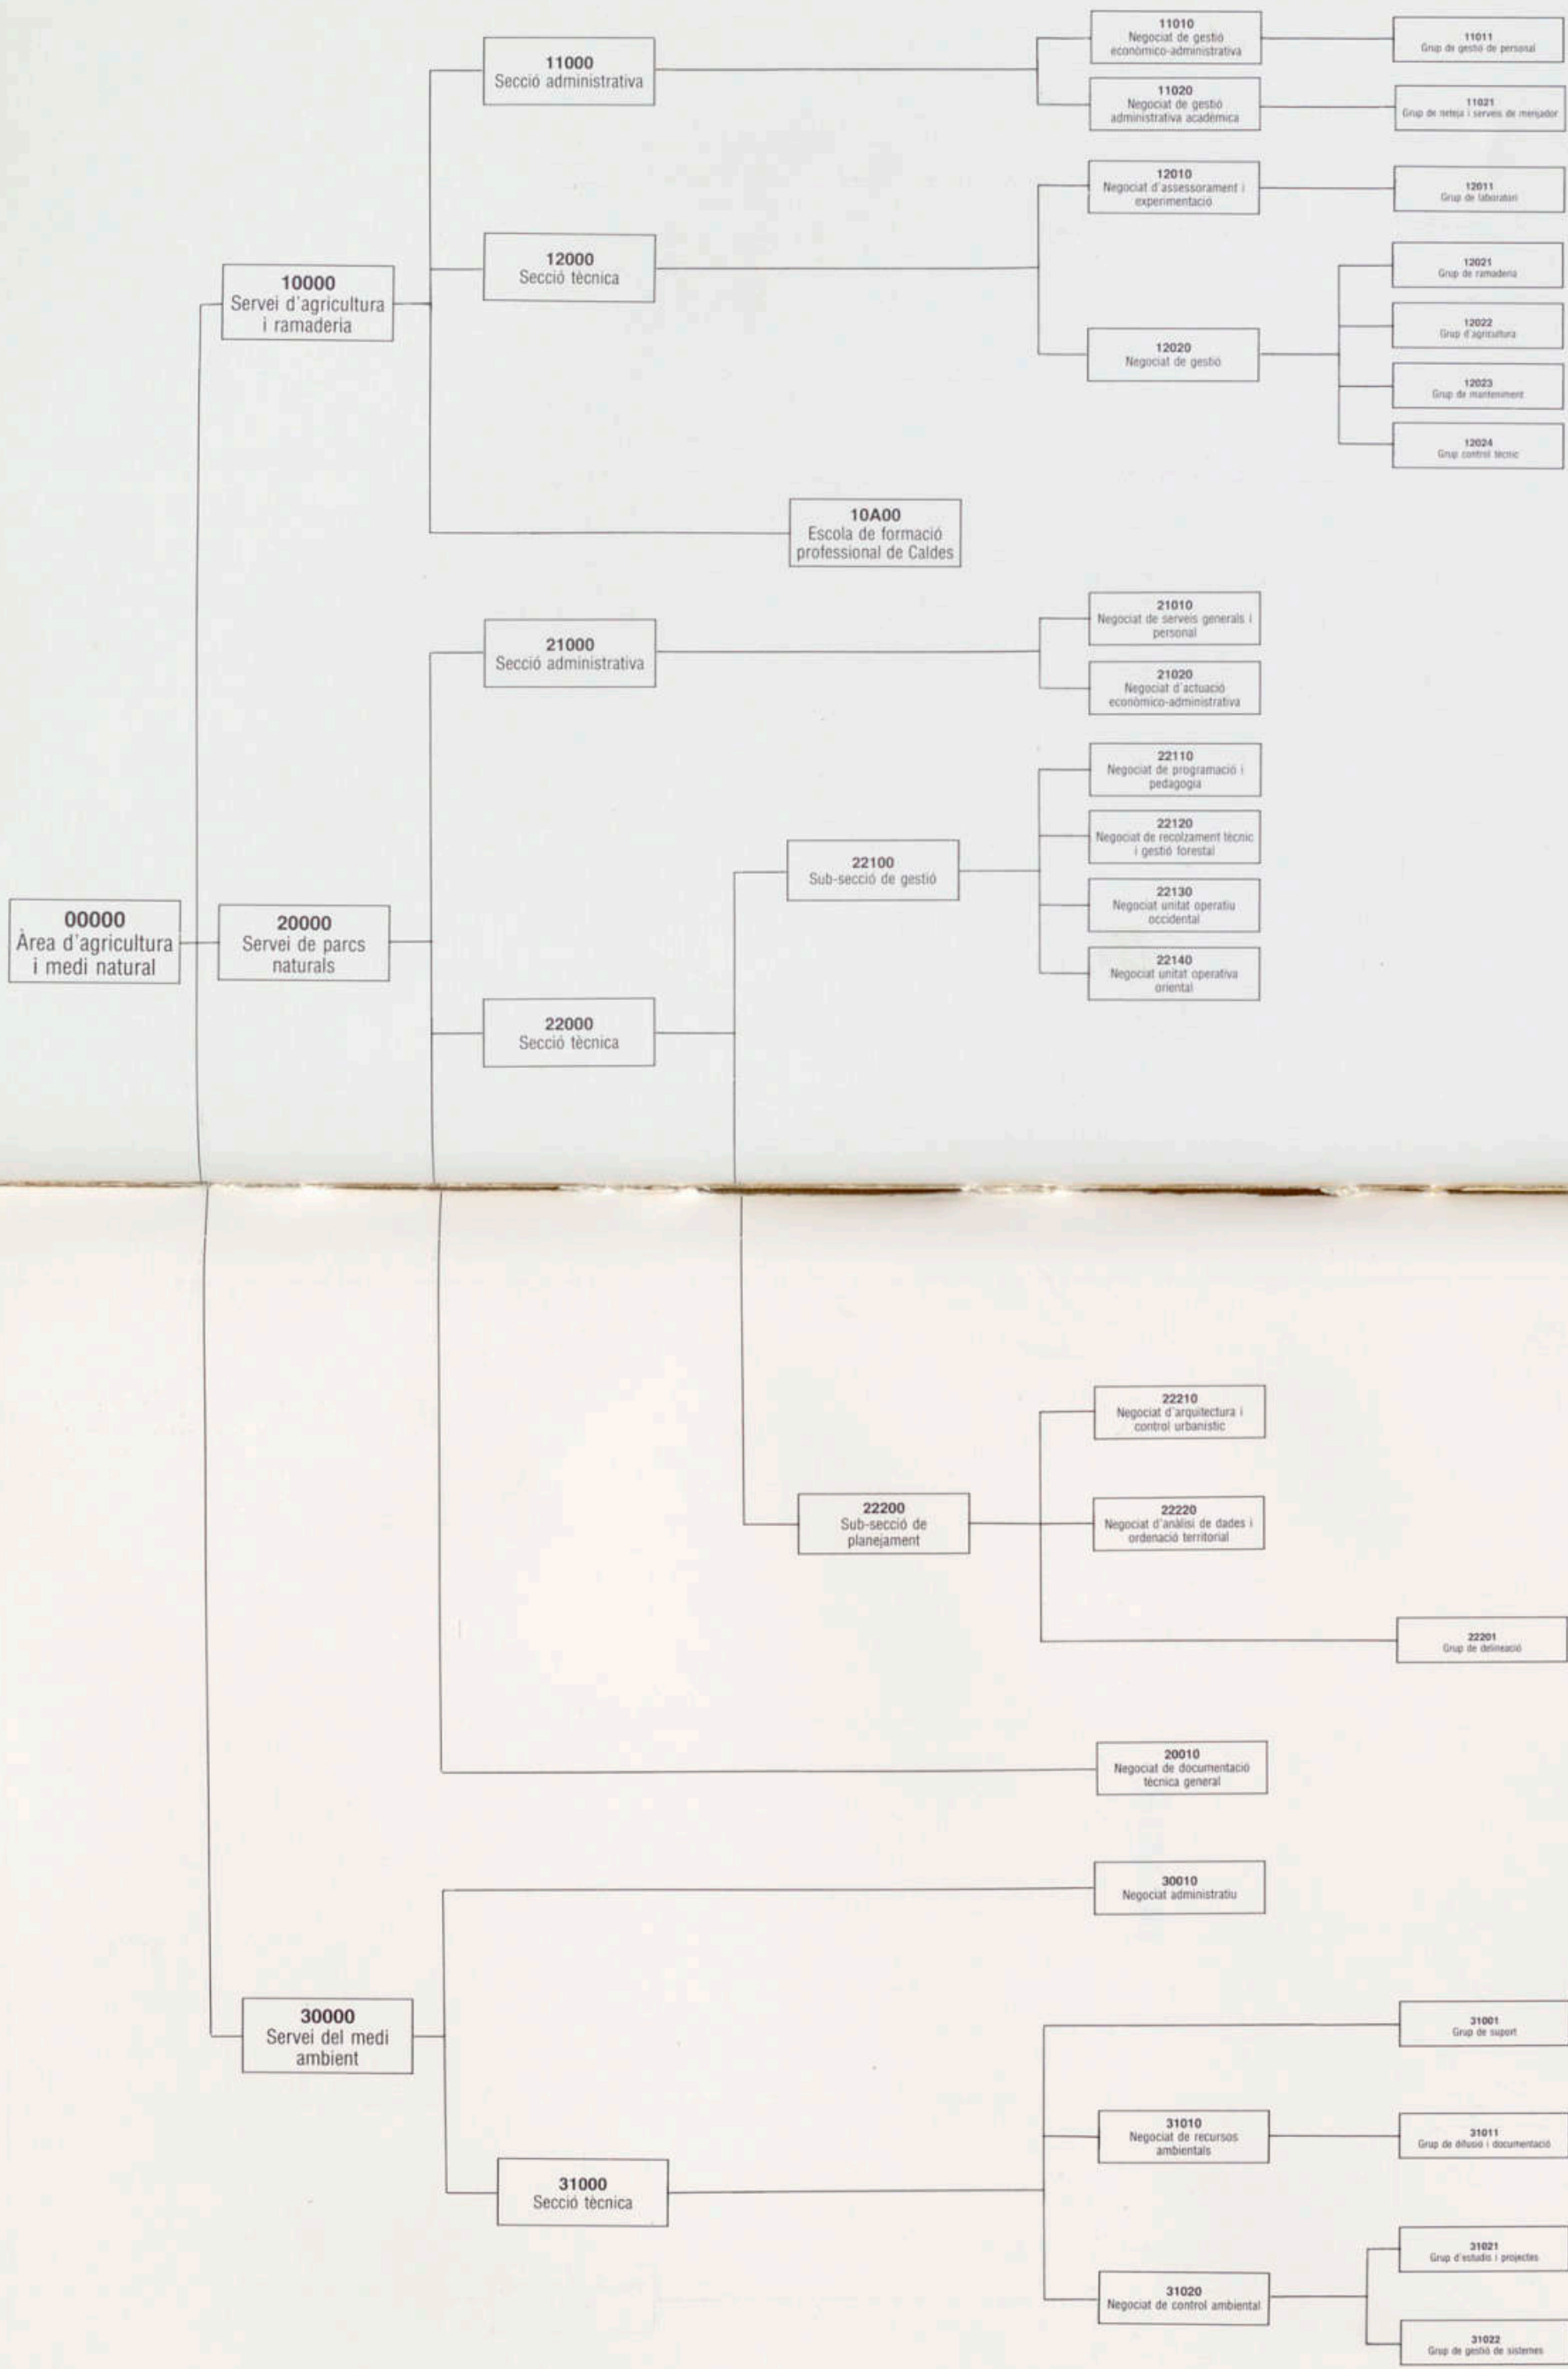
11010
Negociat de gestió econòmico-administrativa

11011
Grup de gestió de personal

11000
Secció administrativa

11020
Negociat de gestió administrativa acadèmica

11021
Grup de neteja i serveis de menjador

12010
Negociat d'assessorament i experimentació

12011
Grup de laboratori

10000
Servei d'agricultura i ramaderia

12000
Secció tècnica

12021
Grup de ramaderia

12020
Negociat de gestió

12022
Grup d'agricultura

12023
Grup de manteniment

12024
Grup control tècnic

10A00
Escola de formació professional de Caldes

21010
Negociat de serveis generals i personal

21000
Secció administrativa

21020
Negociat d'actuació econòmico-administrativa

22110
Negociat de programació i pedagogia

22120
Negociat de recolzament tècnic i gestió forestal

22100
Sub-secció de gestió

22130
Negociat unitat operatiu occidental

00000
Àrea d'agricultura i medi natural

20000
Servei de parcs naturals

22140
Negociat unitat operativa oriental

22000
Secció tècnica

22210
Negociat d'arquitectura i control urbanístic

22200
Sub-secció de planejament

22220
Negociat d'anàlisi de dades i ordenació territorial

22201
Grup de delineació

20010
Negociat de documentació tècnica general

30010
Negociat administratiu

30000
Servei del medi ambient

31001
Grup de suport

31010
Negociat de recursos ambientals

31011
Grup de difusió i documentació

31000
Secció tècnica

31021
Grup d'estudis i projectes

31020
Negociat de control ambiental

31022
Grup de gestió de sistemes